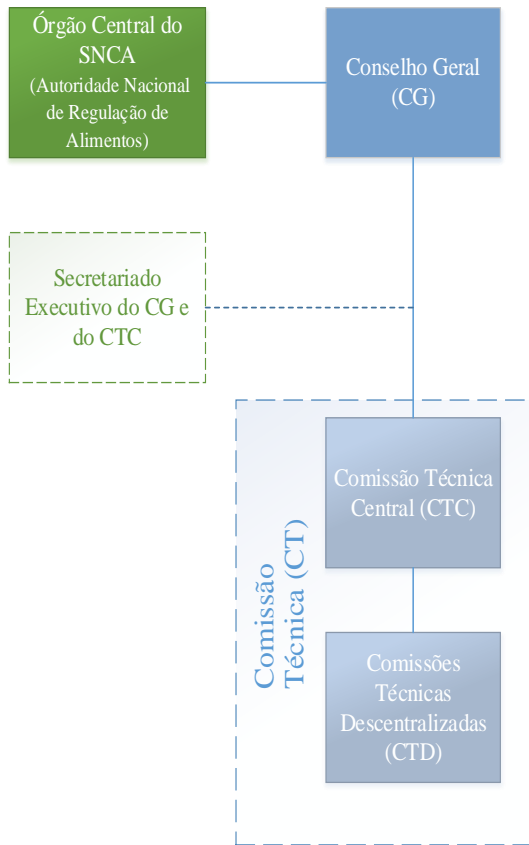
Órgão Central do SNCA
(Autoridade Nacional de Regulação de Alimentos)

Conselho Geral (CG)

Secretariado Executivo do CG e do CTC

Comissão Técnica (CT)

Comissão Técnica Central (CTC)

Comissões Técnicas Descentralizadas (CTD)